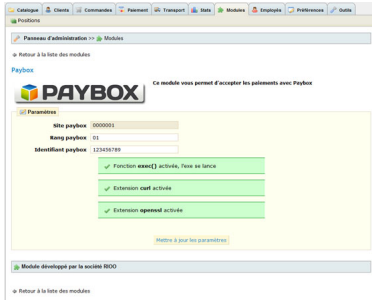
Catalogue | Clients | Commandes | Paiement | Transport | Stats | Modules | Employés | Préférences | Outils

Positions

Panneau d'administration >> Modules

Retour à la liste des modules

Paybox

PAYBOX

Ce module vous permet d'accepter les paiements avec Paybox

Paramètres

Site paybox 0000001

Rang paybox 01

Identifiant paybox 123456789

Fonction exec() activée, l'exe se lance

Extension curl activée

Extension openssl activée

Mettre à jour les paramètres

Module développé par la société RIOO

Retour à la liste des modules